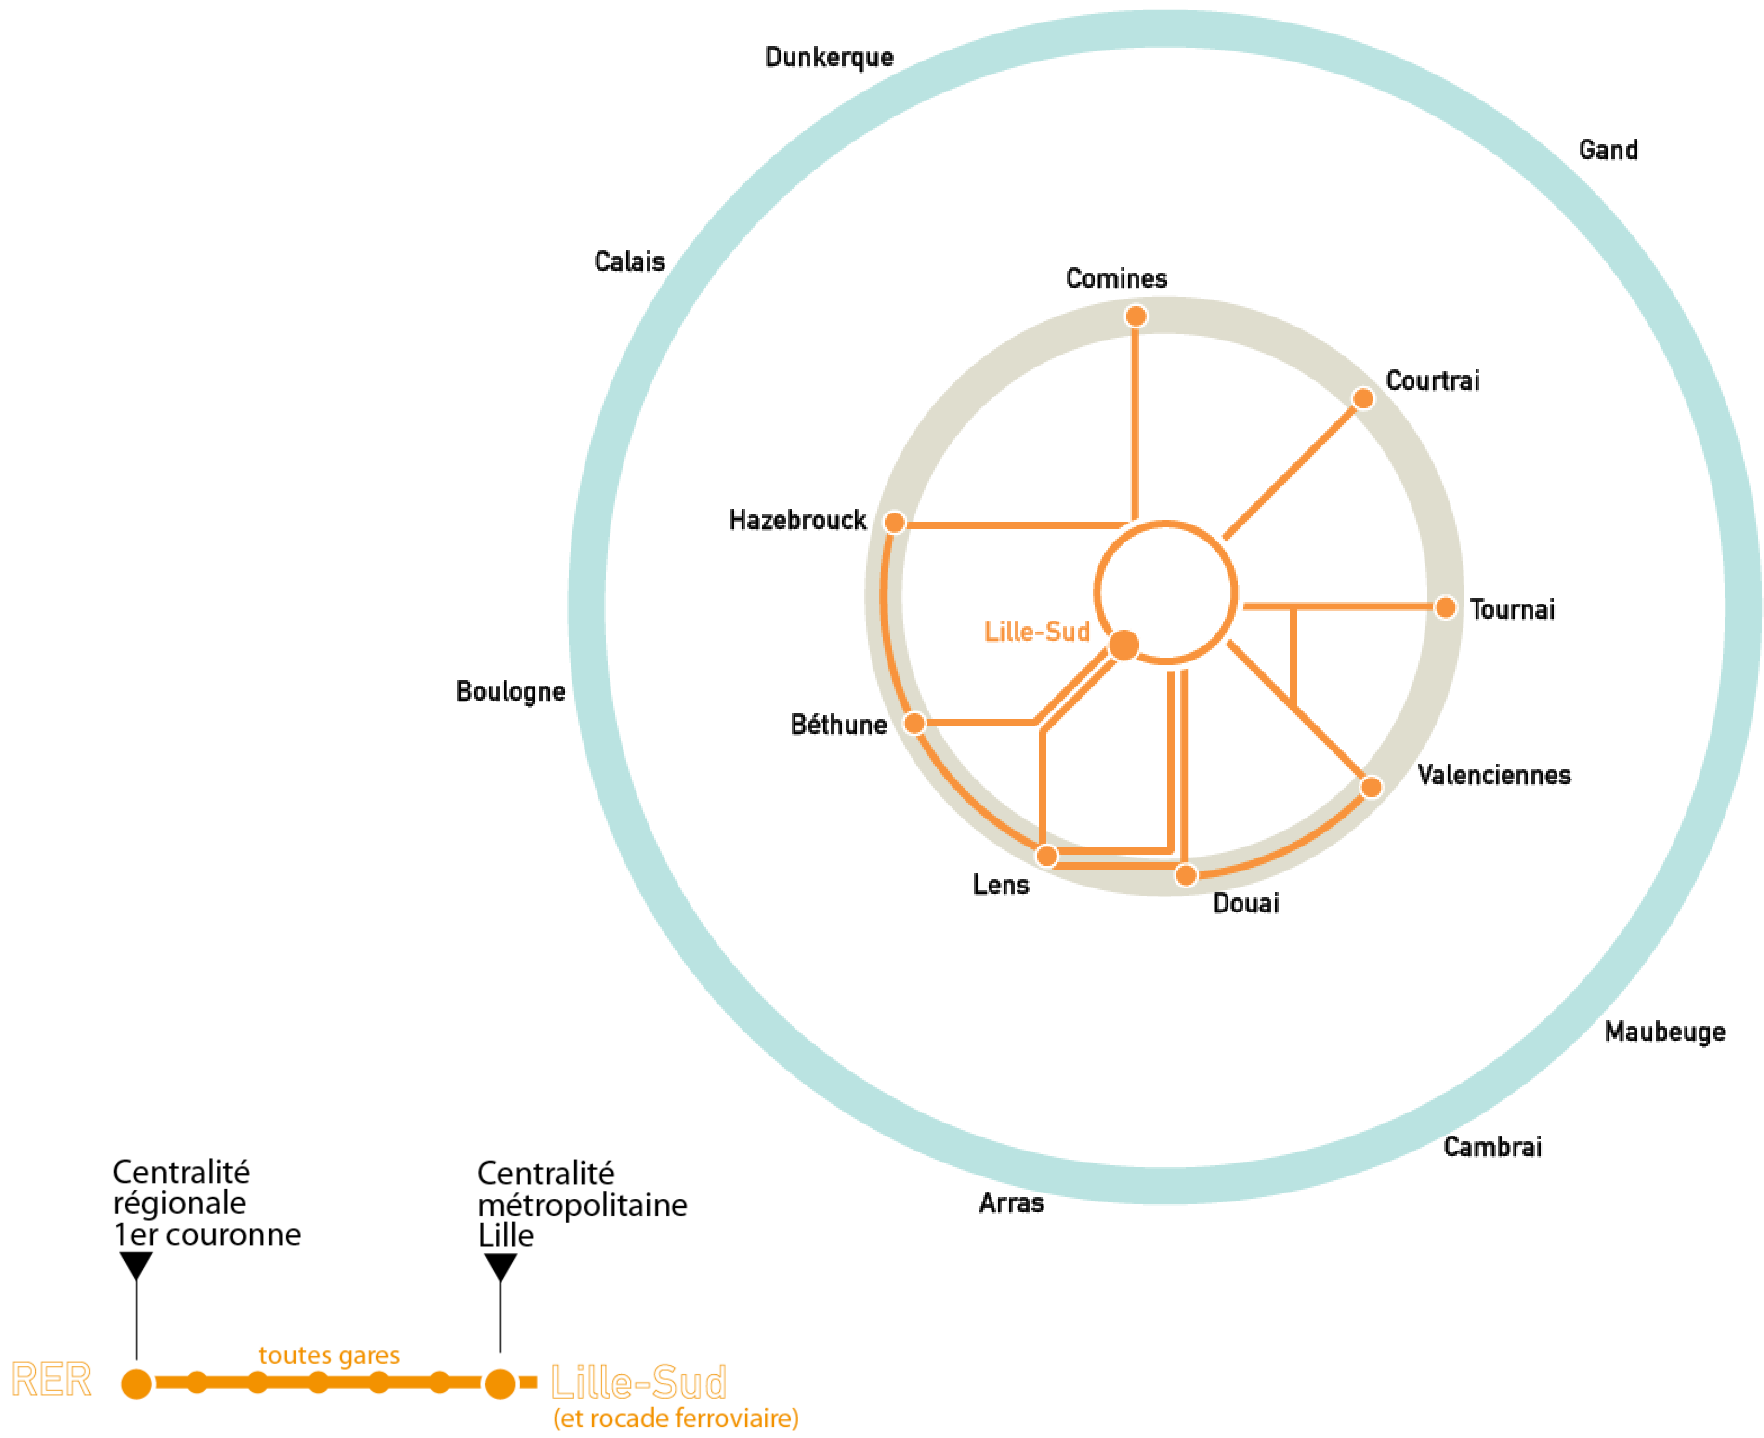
Dunkerque

Gand

Calais

Comines

Courtrai

Hazebrouck

Tournai

Lille-Sud

Boulogne

Béthune

Valenciennes

Lens

Douai

Maubeuge

Cambrai

Arras

Centralité régionale 1er couronne

Centralité métropolitaine Lille

RER

toutes gares

Lille-Sud

(et rocade ferroviaire)